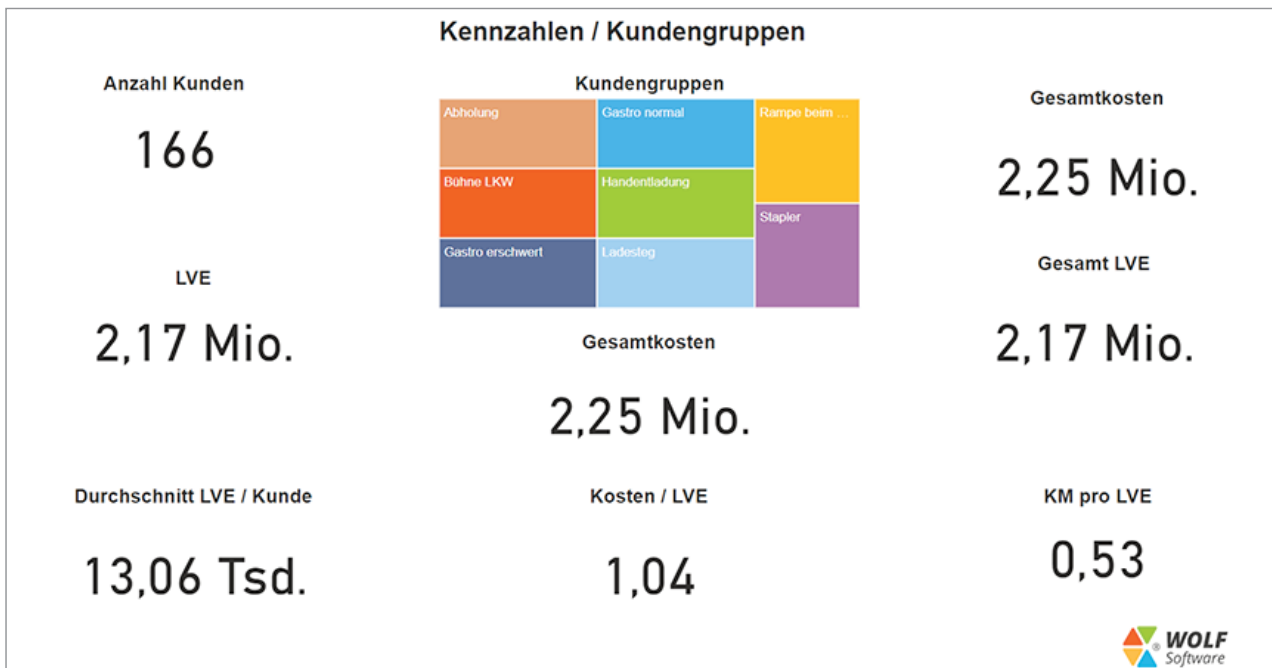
Kennzahlen / Kundengruppen

Anzahl Kunden

166

Kundengruppen

Abholung
Gastro normal
Rampe beim ...
Bühne LKW
Handentladung
Stapler
Gastro erschwert
Ladesteg

Gesamtkosten

2,25 Mio.

LVE

2,17 Mio.

Gesamt LVE

2,17 Mio.

Gesamtkosten

2,25 Mio.

Durchschnitt LVE / Kunde

13,06 Tsd.

Kosten / LVE

1,04

KM pro LVE

0,53

WOLF Software